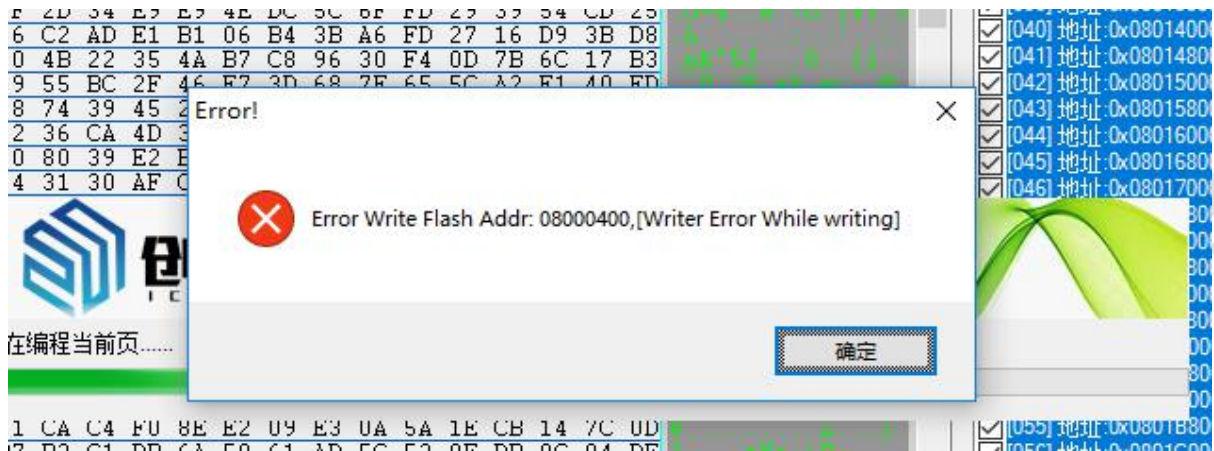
F 2D 34 E9 E9 4E DC 5C 6F FD 29 39 54 CD 25
6 C2 AD E1 B1 06 B4 3B A6 FD 27 16 D9 3B D8
0 4B 22 35 4A B7 C8 96 30 F4 0D 7B 6C 17 B3
9 55 BC 2F 46 E7 3D 68 7F 65 5C A2 F1 40 FD
8 74 39 45 2
2 36 CA 4D 3
0 80 39 E2 E
4 31 30 AF C

[040] 地址:0x0801400
[041] 地址:0x0801480
[042] 地址:0x0801500
[043] 地址:0x0801580
[044] 地址:0x0801600
[045] 地址:0x0801680
[046] 地址:0x0801700

Error!

Error Write Flash Addr: 08000400,[Writer Error While writing]

确定

在编程当前页......

1 CA C4 F0 8E E2 09 E3 0A 5A 1E CB 14 7C 0D

[055] 地址:0x0801B80